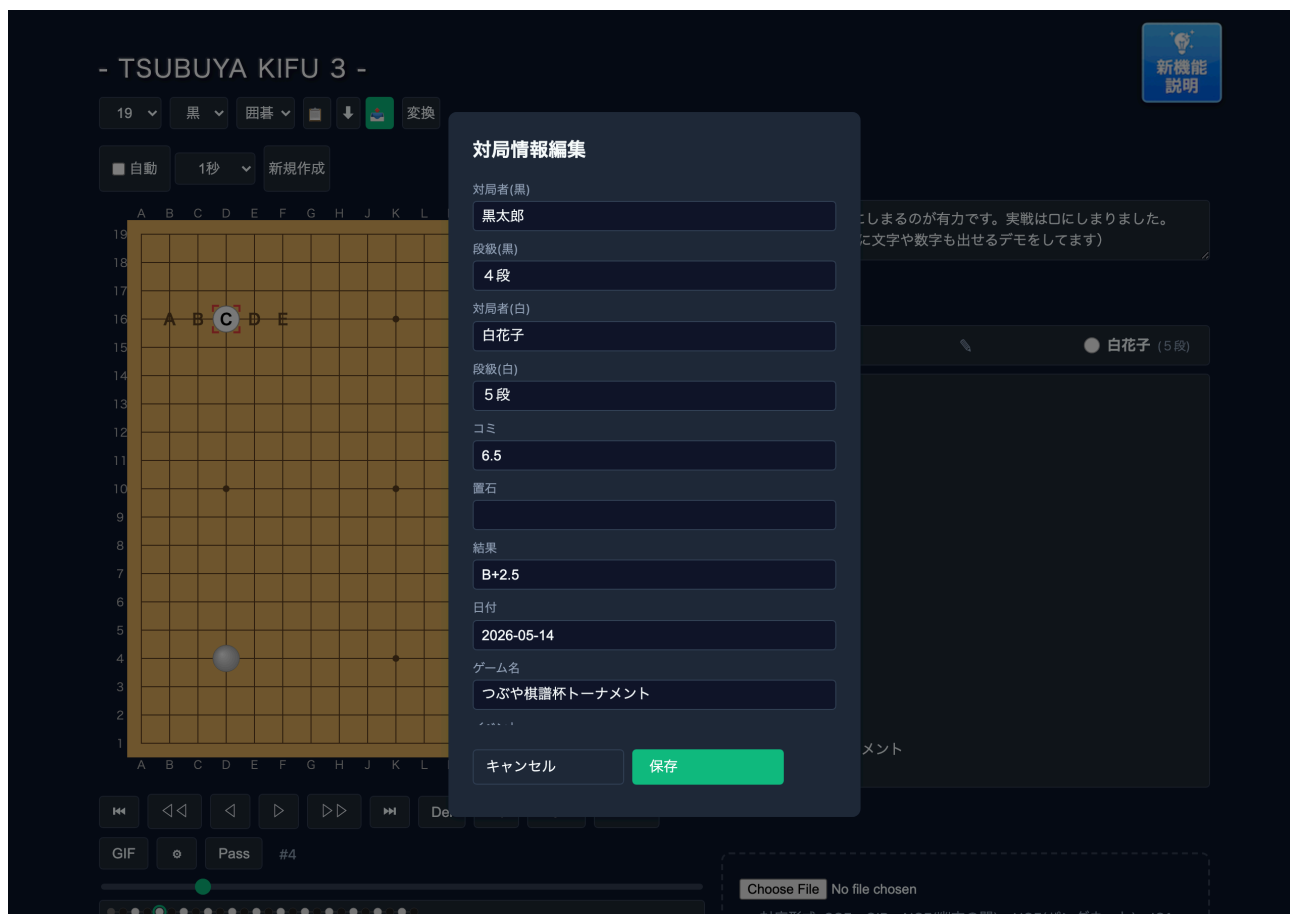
- TSUBUYA KIFU 3 -

新機能説明

19 黒 囲碁 変換

自動 1秒 新規作成

A B C D E F G H J K L

19 18 17 16 15 14 13 12 11 10 9 8 7 6 5 4 3 2 1

A B C D E

A B C D E F G H J K L

対局情報編集

対局者(黒)
黒太郎

段級(黒)
４段

対局者(白)
白花子

段級(白)
５段

コミ
6.5

置石

結果
B+2.5

日付
2026-05-14

ゲーム名
つぶや棋譜杯トーナメント

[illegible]

キャンセル 保存

にしまるのが有力です。実戦はロにしまりました。
に文字や数字も出せるデモをしてます）

白花子 (5段)

メント

De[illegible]

GIF Pass #4

Choose File No file chosen